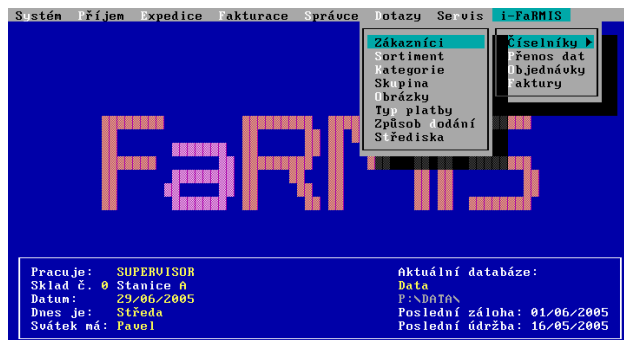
Systém Příjem Expedice Fakturace Správce Dotazy Servis i-FaRMIS

Zákazníci
Sortiment
Kategorie
Skupina
Obrázky
Typ platby
Způsob dodání
Střediska

Číselníky ▶
Přenos dat
Objednávky
Faktury

FaRMIS

Pracuje: SUPERVISOR
Sklad č. 0 Stanice A
Datum: 29/06/2005
Dnes je: Středa
Svátek má: Pavel

Aktuální databáze:
Data
P:\DATA\
Poslední záloha: 01/06/2005
Poslední údržba: 16/05/2005